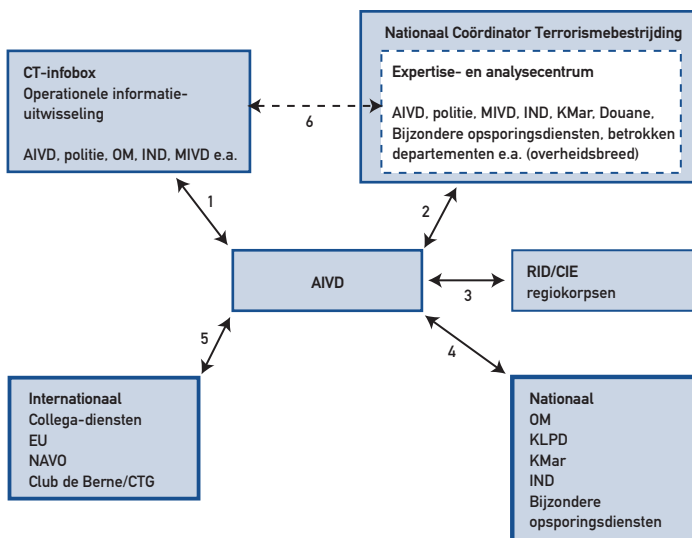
CT-infobox
Operationele informatie-uitwisseling

AIVD, politie, OM, IND, MIVD e.a.

Nationaal Coördinator Terrorismebestrijding

Expertise- en analysecentrum

AIVD, politie, MIVD, IND, KMar, Douane, Bijzondere opsporingsdiensten, betrokken departementen e.a. (overheidsbreed)

6

1

2

AIVD

3

RID/CIE
regiokorpsen

5

4

Internationaal
Collega-diensten
EU
NAVO
Club de Berne/CTG

Nationaal
OM
KLPD
KMar
IND
Bijzondere opsporingsdiensten